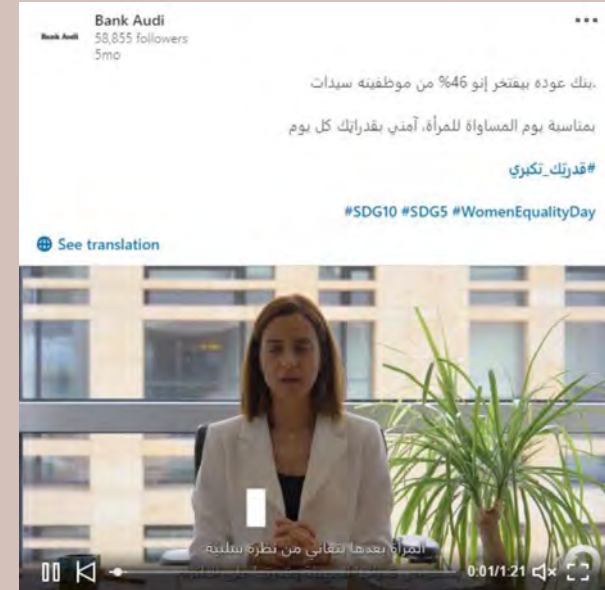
Bank Audi
Bank Audi
58,855 followers
5mo

.بنك عوده بيفتخر إنو 46% من موظفينه سيدات

بمناسبة يوم المساواة للمرأة، آمني بقدراتك كل يوم

#قدرتك_تكبري

#SDG10 #SDG5 #WomenEqualityDay

See translation

المرأة بعدها تتعانى من نظرة سلبية

0:01/1:21